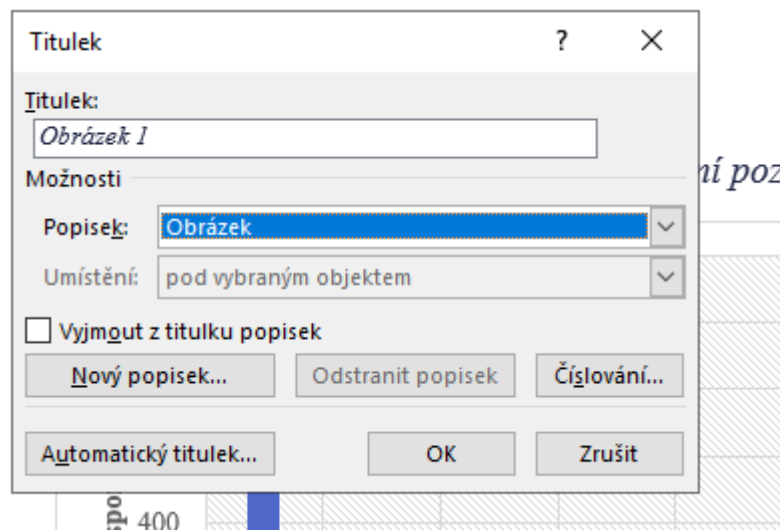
Titulek
?
×
Titulek:
Obrázek 1
Možnosti
Popisek: Obrázek
Umístění: pod vybraným objektem
Vyjmout z titulku popisek
Nový popisek...
Odstranit popisek
Číslování...
Automatický titulek...
OK
Zrušit
ní poz
400